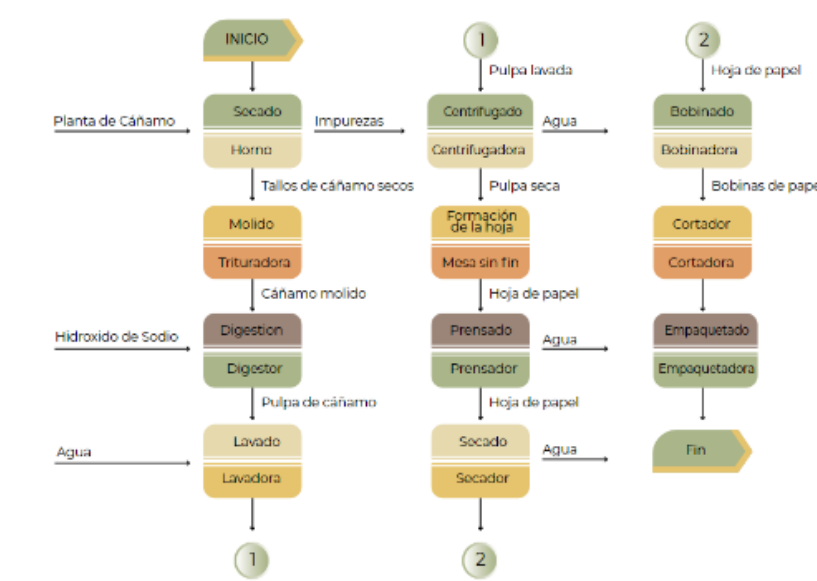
INICIO

Planta de Cáñamo

Secado

Horno

Impurezas

Tallos de cáñamo secos

Molido

Trituradora

Cáñamo molido

Hidroxido de Sodio

Digestion

Digestor

Pulpa de cáñamo

Agua

Lavado

Lavadora

1

1

Pulpa lavada

Centrifugado

Centrifugadora

Agua

Pulpa seca

Formación de la hoja

Mesa sin fin

Hoja de papel

Prensado

Prensador

Agua

Hoja de papel

Secado

Secador

Agua

2

2

Hoja de papel

Bobinado

Bobinadora

Bobinas de pape

Cortador

Cortadora

Empaquetado

Empaquetadora

Fin